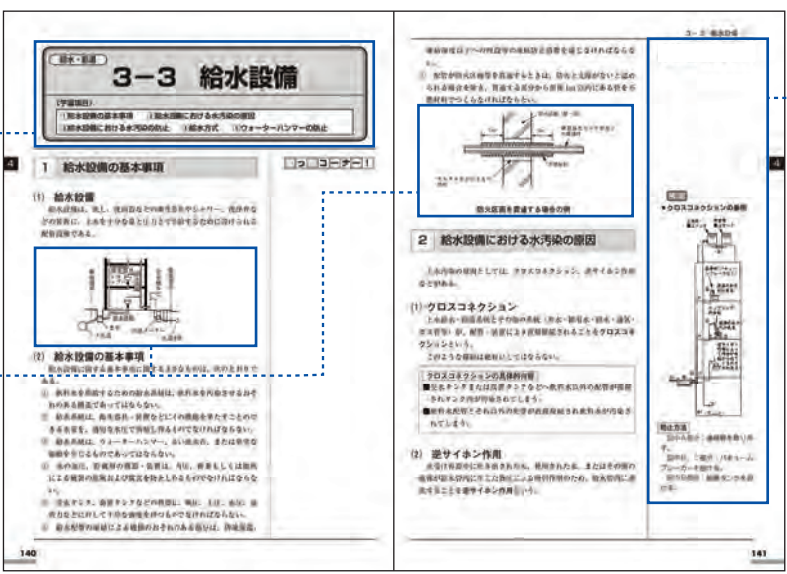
給水・給湯

3－3　給水設備

〔学習項目〕
①給水設備の基本事項　②給水設備における水汚染の原因
③給水設備における水汚染の防止　④給水方式　⑤ウォーターハンマーの防止

4

1　給水設備の基本事項

ワ　コーナー

(1)　給水設備
給水設備とは、飲用、浴用などの用途を持つやシャワー、洗浄水などの用途に、上水を十分な量と圧力をもって供給するために設けられる配管設備である。

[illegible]

(2)　給水設備の基本事項
給水設備に関する基本事項には次のようなものがある。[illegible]

①　飲料水を供給するための給水系統は、飲料水を汚染させるおそれのある構造であってはならない。
②　飲料水系統は、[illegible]
③　給水系統は、ウォーターハンマー、負の圧力、または衝撃など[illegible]
④　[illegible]
⑤　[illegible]
⑥　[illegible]

140

3－3　給水設備

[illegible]
②　配管が防火区画等を貫通するときは、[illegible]

防火区画を貫通する場合の例

2　給水設備における水汚染の原因

上水汚染の原因としては、クロスコネクション、逆サイホン作用などがある。

(1)　クロスコネクション
上水給水・給湯系統とその他の系統（排水・雑用水・消火・冷却水など）が、配管・装置により直接接続されることをクロスコネクションという。
このような接続は絶対にしてはならない。

クロスコネクションの具体的な例
■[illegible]
■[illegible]

(2)　逆サイホン作用
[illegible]逆サイホン作用という。

参考
▼クロスコネクションの事例

4

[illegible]

141